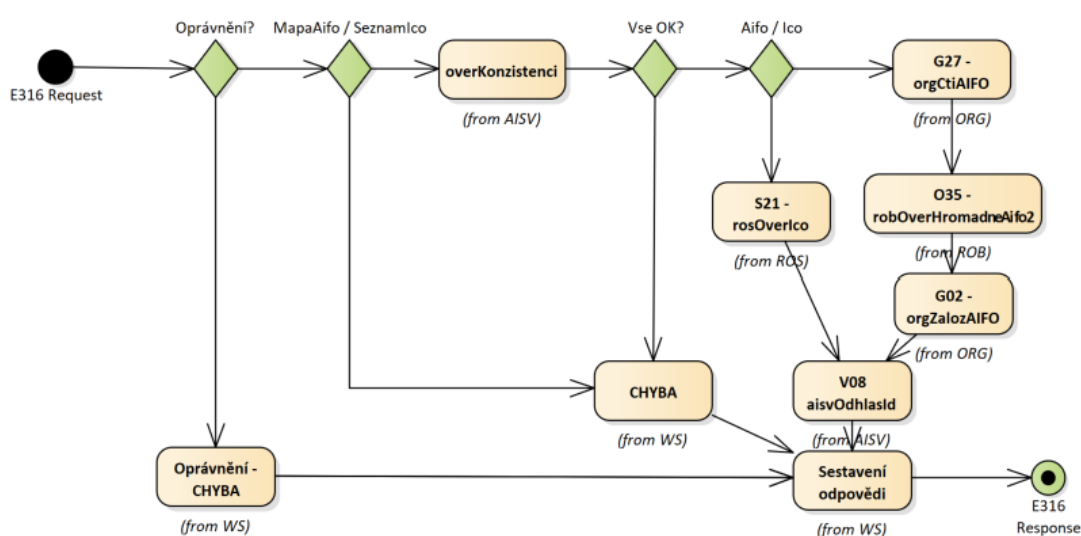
E316 Request

Oprávnění?

MapaAifo / SeznamIco

overKonzistenci

(from AISV)

Vse OK?

Aifo / Ico

G27 - orgCtiAIFO

(from ORG)

S21 - rosOverIco

(from ROS)

O35 - robOverHromadneAifo2

(from ROB)

G02 - orgZalozAIFO

(from ORG)

CHYBA

(from WS)

V08 aisvOdhlasId

(from AISV)

Oprávnění - CHYBA

(from WS)

Sestavení odpovědi

(from WS)

E316 Response